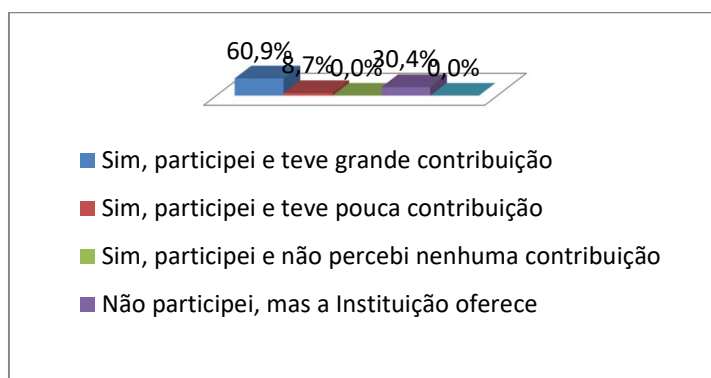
60,9%
8,7%
0,0%
30,4%
0,0%

Sim, participei e teve grande contribuição
Sim, participei e teve pouca contribuição
Sim, participei e não percebi nenhuma contribuição
Não participei, mas a Instituição oferece